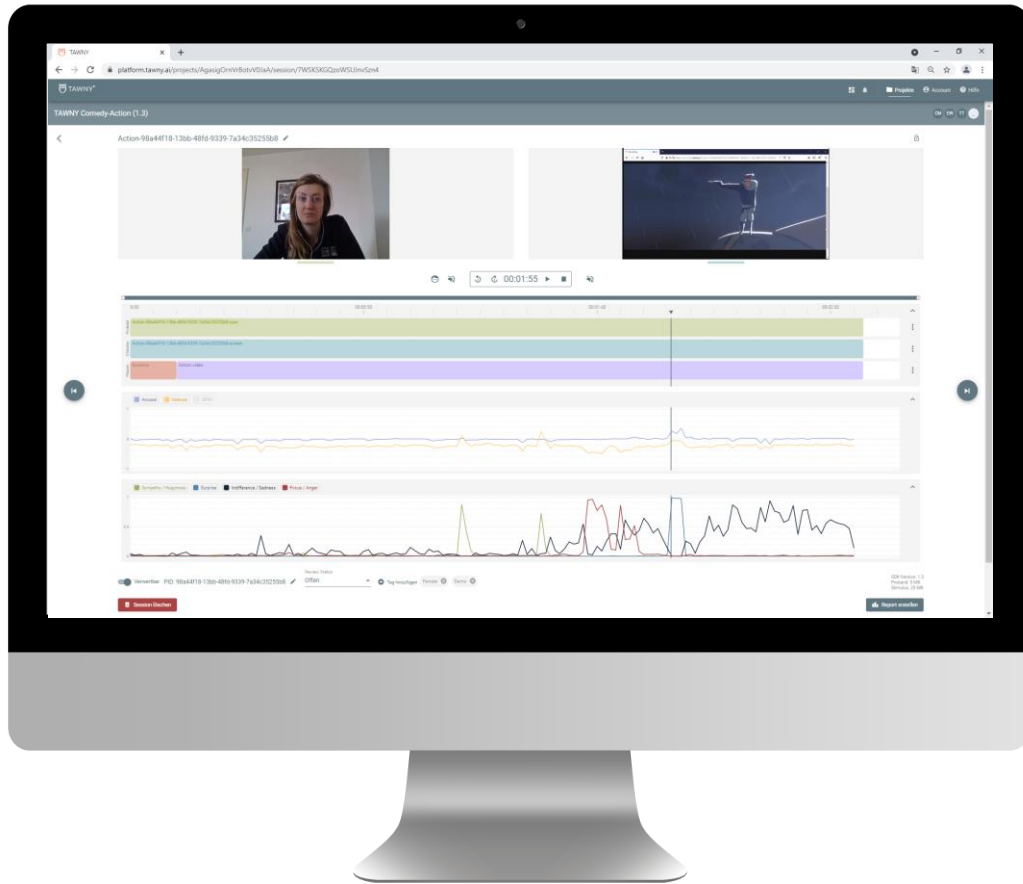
TAWNY

platform.tawny.ai/projects/AgasigOrnVrBotvWSlaA/session/7WSKSKGQzoW5UmvSzn4

TAWNY

Projekte Account Hilfe

TAWNY Comedy-Action (1.3)

Action-98a44f18-13bb-48fd-9339-7a34c35255b8

00:01:55

Arousal Valence

Sympathy / Happiness Surprise Indifference / Sadness Focus / Anger

Verwertbar PID: 98a44f18-13bb-48fd-9339-7a34c35255b8

Session Status
Offen

Tag hinzufügen

Session löschen

Report erstellen